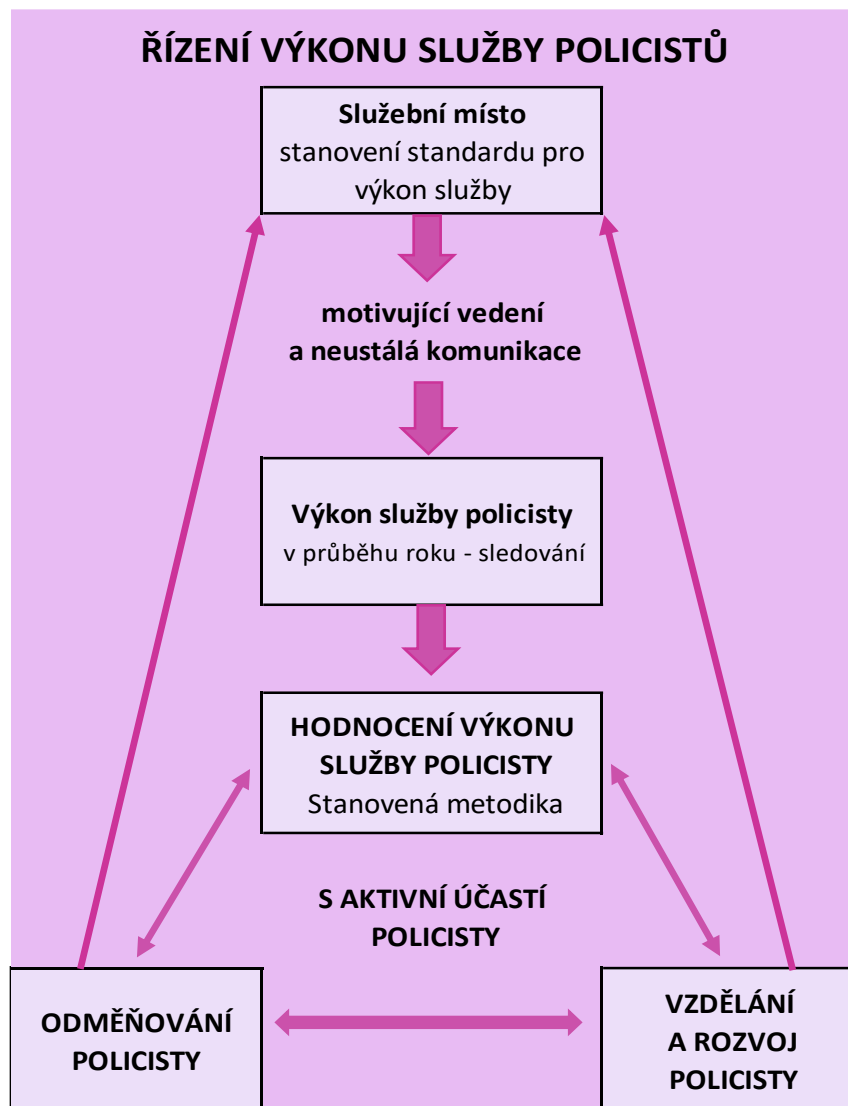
ŘÍZENÍ VÝKONU SLUŽBY POLICISTŮ

Služební místo
stanovení standardu pro výkon služby

motivující vedení a neustálá komunikace

Výkon služby policisty
v průběhu roku - sledování

HODNOCENÍ VÝKONU SLUŽBY POLICISTY
Stanovená metodika

S AKTIVNÍ ÚČASTÍ POLICISTY

ODMĚŇOVÁNÍ POLICISTY

VZDĚLÁNÍ A ROZVOJ POLICISTY